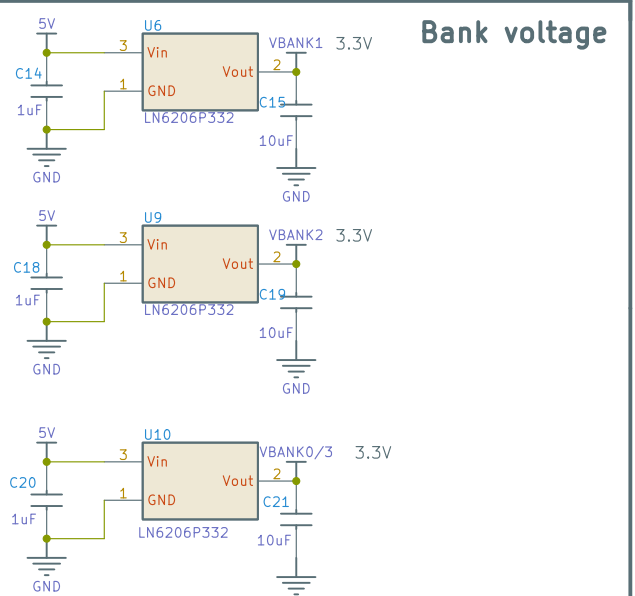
Bank voltage

5V
U6
3 Vin
C14
1 GND
1uF
GND
Vout 2
VBANK1 3.3V
C15
10uF
GND
LN6206P332

5V
U9
3 Vin
C18
1 GND
1uF
GND
Vout 2
VBANK2 3.3V
C19
10uF
GND
LN6206P332

5V
U10
3 Vin
C20
1 GND
1uF
GND
Vout 2
VBANK0/3 3.3V
C21
10uF
GND
LN6206P332